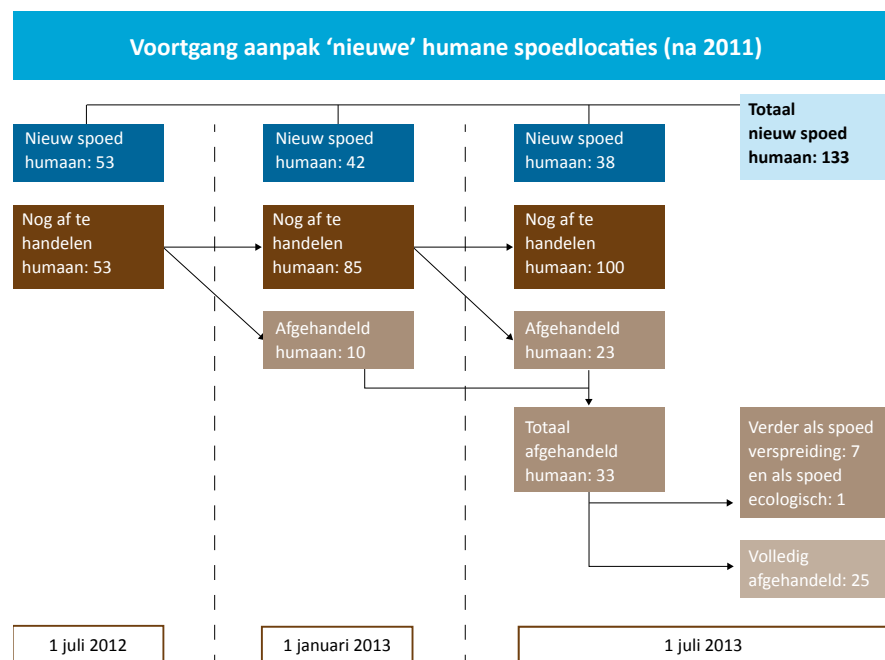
Voortgang aanpak ‘nieuwe’ humane spoedlocaties (na 2011)

Nieuw spoed humaan: 53

Nieuw spoed humaan: 42

Nieuw spoed humaan: 38

Totaal nieuw spoed humaan: 133

Nog af te handelen humaan: 53

Nog af te handelen humaan: 85

Nog af te handelen humaan: 100

Afgehandeld humaan: 10

Afgehandeld humaan: 23

Totaal afgehandeld humaan: 33

Verder als spoed verspreiding: 7 en als spoed ecologisch: 1

Volledig afgehandeld: 25

1 juli 2012

1 januari 2013

1 juli 2013